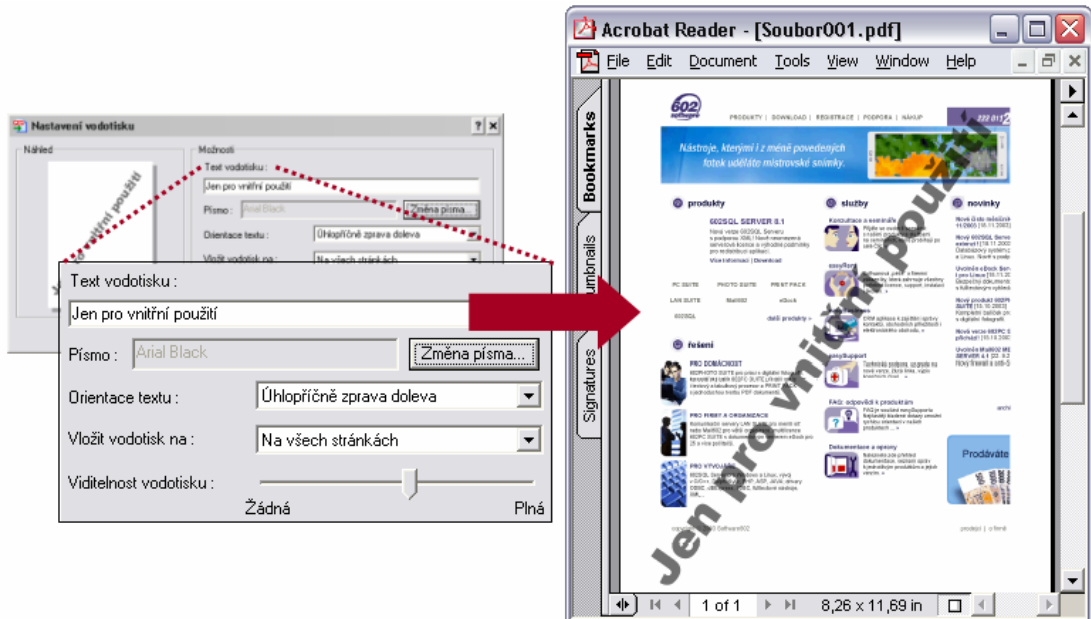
Nastavení vodotisku

Náhled

vnitřní použití

Možnosti

Text vodotisku :

Jen pro vnitřní použití

Písmo : Arial Black

Změna písma...

Orientace textu : Úhlopříčně zprava doleva

Vložit vodotisk na : Na všech stránkách

Text vodotisku :

Jen pro vnitřní použití

Písmo : Arial Black

Změna písma...

Orientace textu : Úhlopříčně zprava doleva

Vložit vodotisk na : Na všech stránkách

Viditelnost vodotisku :

Žádná

Plná

Acrobat Reader - [Soubor001.pdf]

File Edit Document Tools View Window Help

Bookmarks

Thumbnails

Signatures

602

PRODUKTY | DOWNLOAD | REGISTRACE | PODPORA | NÁKUP

Nástroje, kterými i z méně povedených fotek uděláte mistrovské snímky.

produkty

služby

novinky

602SQL SERVER 8.1

řešení

Prodáváte

Jen pro vnitřní použití

1 of 1

8,26 x 11,69 in